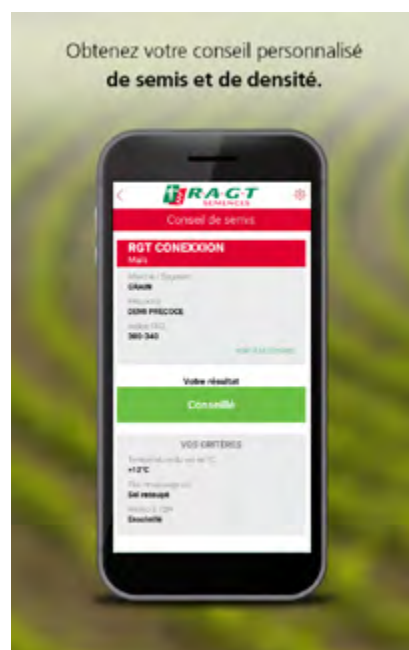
Obtenez votre conseil personnalisé
de semis et de densité.

<
RAGT
SEMENCES

Conseil de semis

RGT CONEXXION
Maïs

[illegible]
GRAIN

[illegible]
DEMI PRECOCE

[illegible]
380-340

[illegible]

Votre résultat

Conseillé

VOS CRITÈRES

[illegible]
+12°C

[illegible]
Sol ressuyé

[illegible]
Enochelle